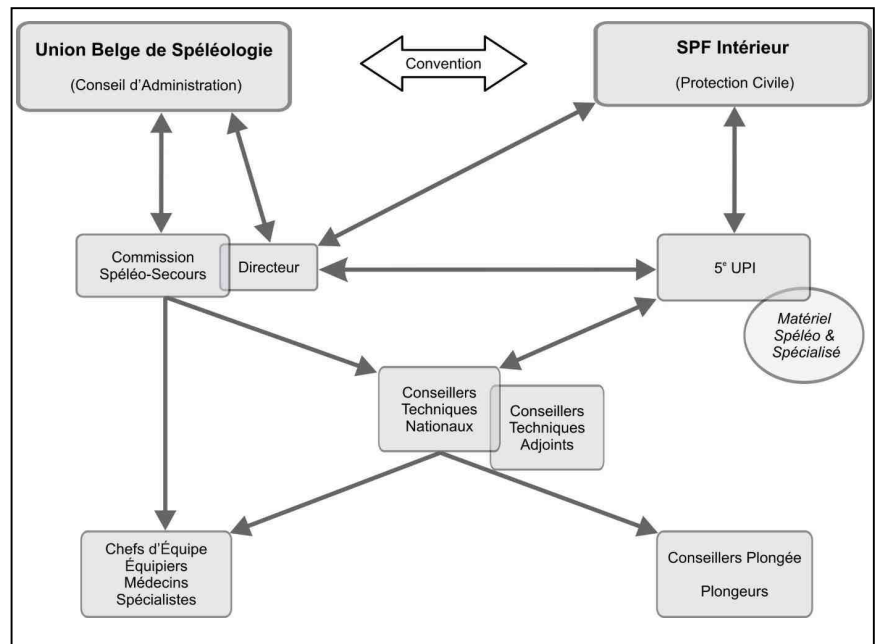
Union Belge de Spéléologie
(Conseil d'Administration)

Convention

SPF Intérieur
(Protection Civile)

Commission Spéléo-Secours

Directeur

5° UPI

Matériel Spéléo & Spécialisé

Conseillers Techniques Nationaux

Conseillers Techniques Adjoints

Chefs d'Équipe
Équipiers
Médecins
Spécialistes

Conseillers Plongée
Plongeurs